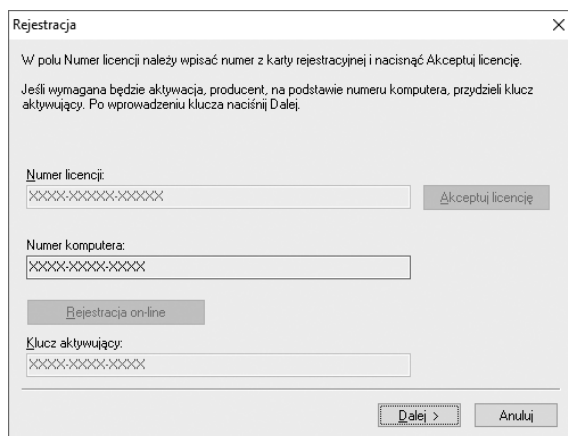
Rejestracja

×

W polu Numer licencji należy wpisać numer z karty rejestracyjnej i nacisnąć Akceptuj licencję.

Jeśli wymagana będzie aktywacja, producent, na podstawie numeru komputera, przydzieli klucz aktywujący. Po wprowadzeniu klucza naciśnij Dalej.

Numer licencji:

XXXX-XXXXX-XXXXX

Akceptuj licencję

Numer komputera:

XXXX-XXXX-XXXX

Rejestracja on-line

Klucz aktywujący:

XXXX-XXXX-XXXX

Dalej >

Anuluj